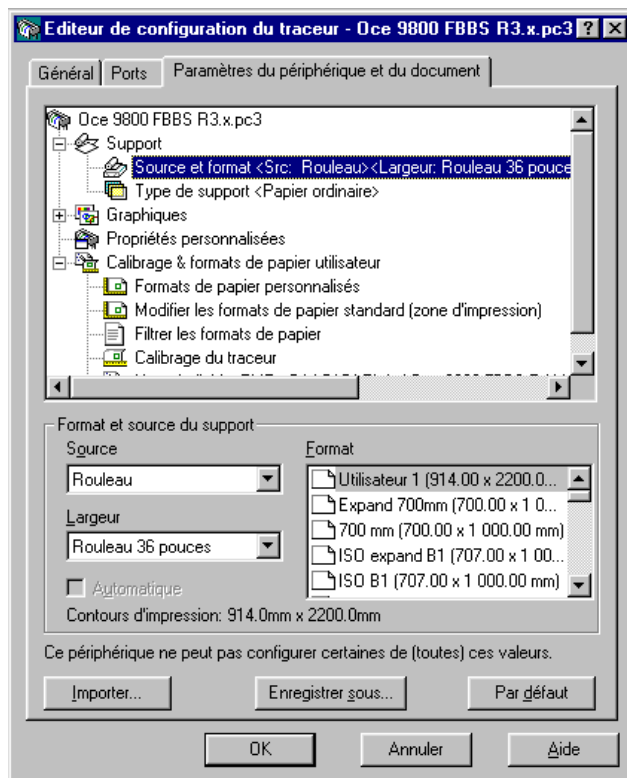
Editeur de configuration du traceur - Oce 9800 FBBS R3.x.pc3 ? ×

Général | Ports | Paramètres du périphérique et du document

Oce 9800 FBBS R3.x.pc3
Support
Source et format <Src: Rouleau><Largeur: Rouleau 36 pouce
Type de support <Papier ordinaire>
Graphiques
Propriétés personnalisées
Calibrage & formats de papier utilisateur
Formats de papier personnalisés
Modifier les formats de papier standard (zone d'impression)
Filtrer les formats de papier
Calibrage du traceur
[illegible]

Format et source du support
Source
Rouleau
Largeur
Rouleau 36 pouces
Automatique
Format
Utilisateur 1 (914.00 x 2200.0...
Expand 700mm (700.00 x 1 0...
700 mm (700.00 x 1 000.00 mm)
ISO expand B1 (707.00 x 1 00...
ISO B1 (707.00 x 1 000.00 mm)
Contours d'impression: 914.0mm x 2200.0mm

Ce périphérique ne peut pas configurer certaines de (toutes) ces valeurs.

Importer...
Enregistrer sous...
Par défaut

OK
Annuler
Aide